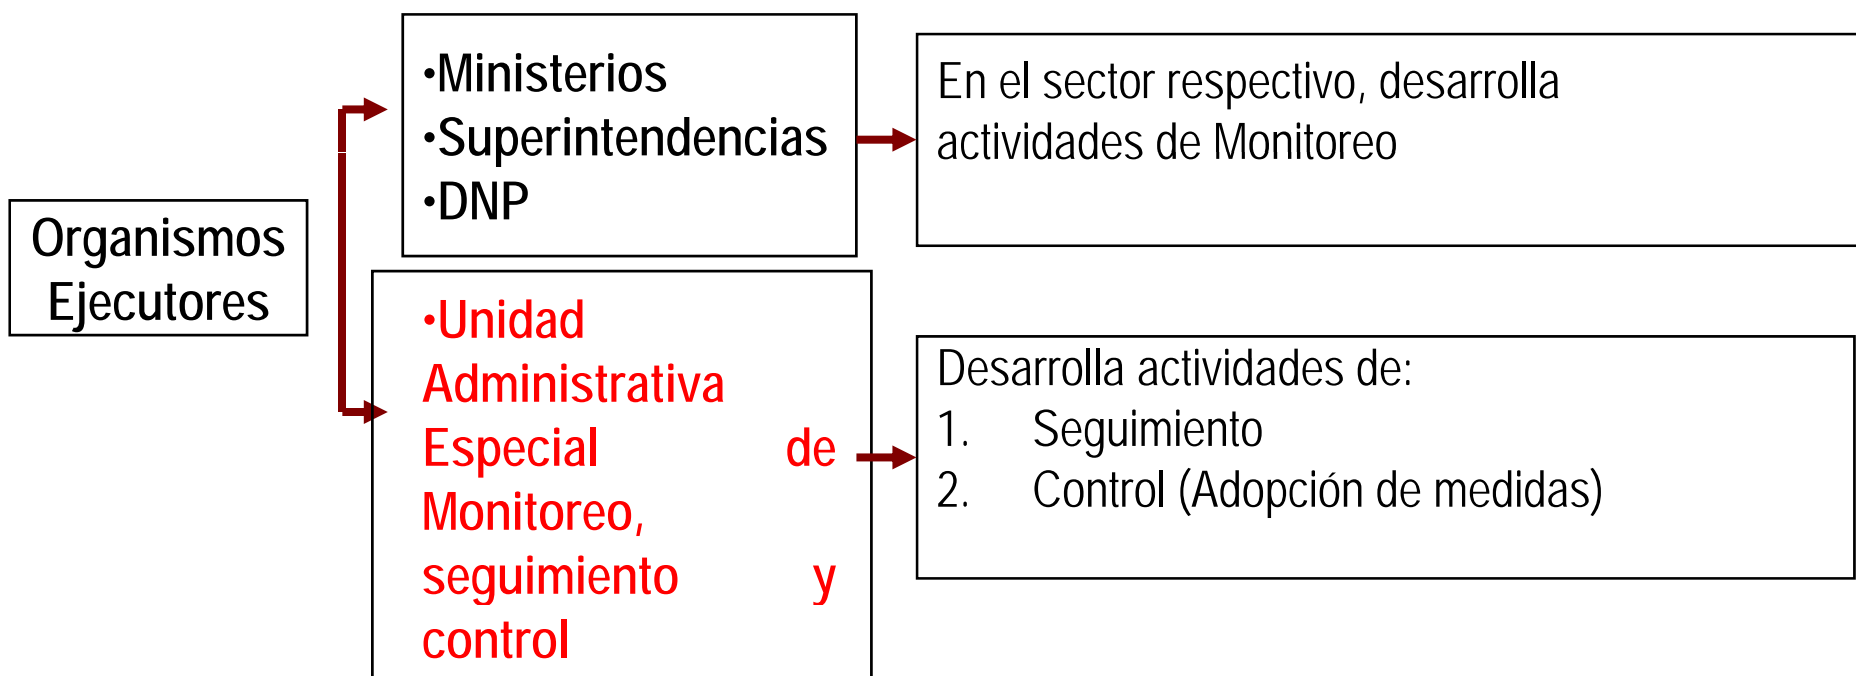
Organismos Ejecutores

•Ministerios
•Superintendencias
•DNP

En el sector respectivo, desarrolla actividades de Monitoreo

•Unidad Administrativa Especial de Monitoreo, seguimiento y control

Desarrolla actividades de:
1. Seguimiento
2. Control (Adopción de medidas)